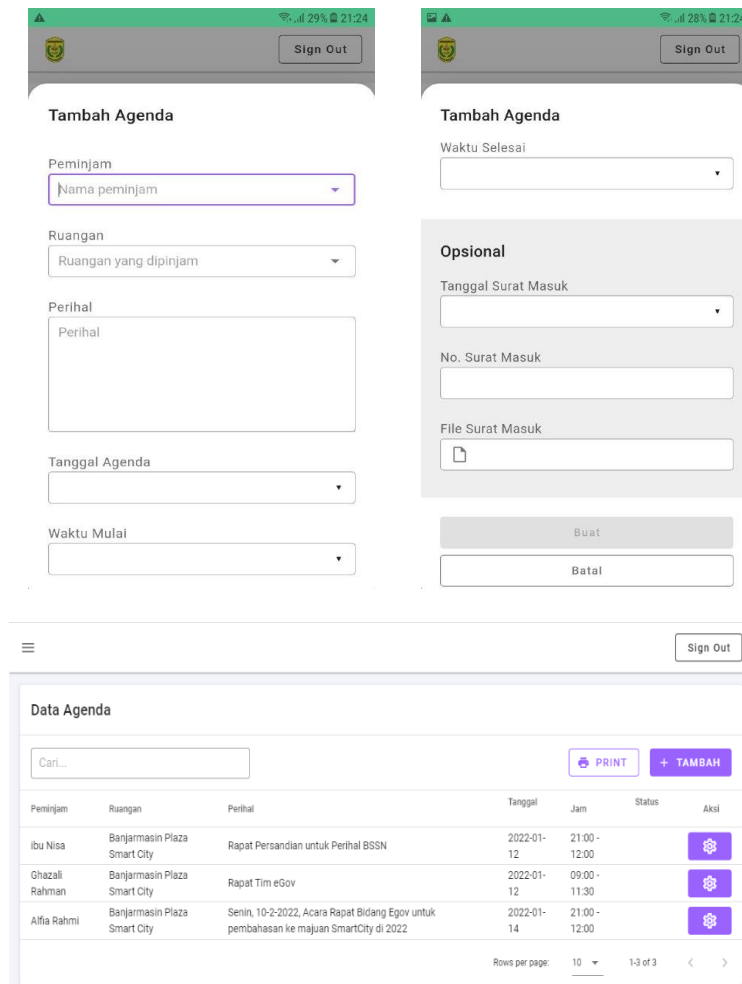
29% 21:24

Sign Out

Tambah Agenda

Peminjam
Nama peminjam

Ruangan
Ruangan yang dipinjam

Perihal
Perihal

Tanggal Agenda

Waktu Mulai

28% 21:2

Sign Out

Tambah Agenda

Waktu Selesai

Opsional

Tanggal Surat Masuk

No. Surat Masuk

File Surat Masuk

Buat

Batal

Sign Out

Data Agenda

Cari...

PRINT

+ TAMBAH

| Peminjam | Ruangan | Perihal | Tanggal | Jam | Status | Aksi |
|---|---|---|---|---|---|---|
| ibu Nisa | Banjarmasin Plaza Smart City | Rapat Persandian untuk Perihal BSSN | 2022-01-12 | 21:00 - 12:00 | | |
| Ghazali Rahman | Banjarmasin Plaza Smart City | Rapat Tim eGov | 2022-01-12 | 09:00 - 11:30 | | |
| Alfia Rahmi | Banjarmasin Plaza Smart City | Senin, 10-2-2022, Acara Rapat Bidang Egov untuk pembahasan ke majuan SmartCity di 2022 | 2022-01-14 | 21:00 - 12:00 | | |

Rows per page: 10 1-3 of 3